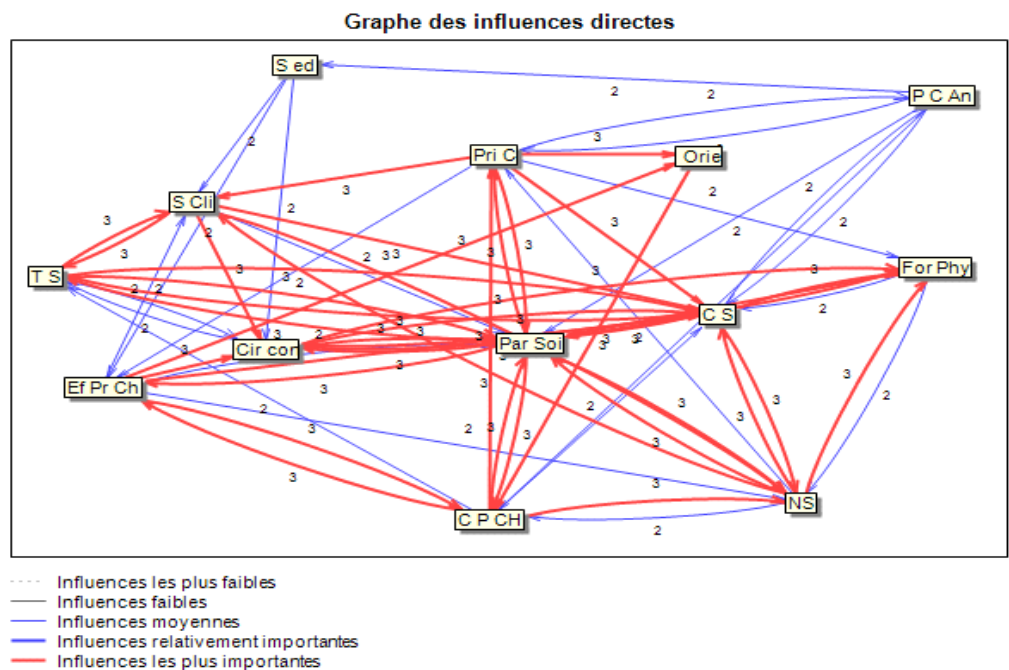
Graphe des influences directes

S ed
P C An
Pri C
Orie
S Cli
T S
For Phy
C S
Cir cor
Par Soi
Ef Pr Ch
NS
C P CH

2 2 3 2 3 2 2 3 2 3 3 3 2 3 3 3 3 2 3 3 3 2 2 3 3 3 2 3 3 2 3 3 3 3 3 3 3 2 2 3 3 3 2 2 3 3 3 3 3 3 2 3 3 2

Influences les plus faibles
Influences faibles
Influences moyennes
Influences relativement importantes
Influences les plus importantes